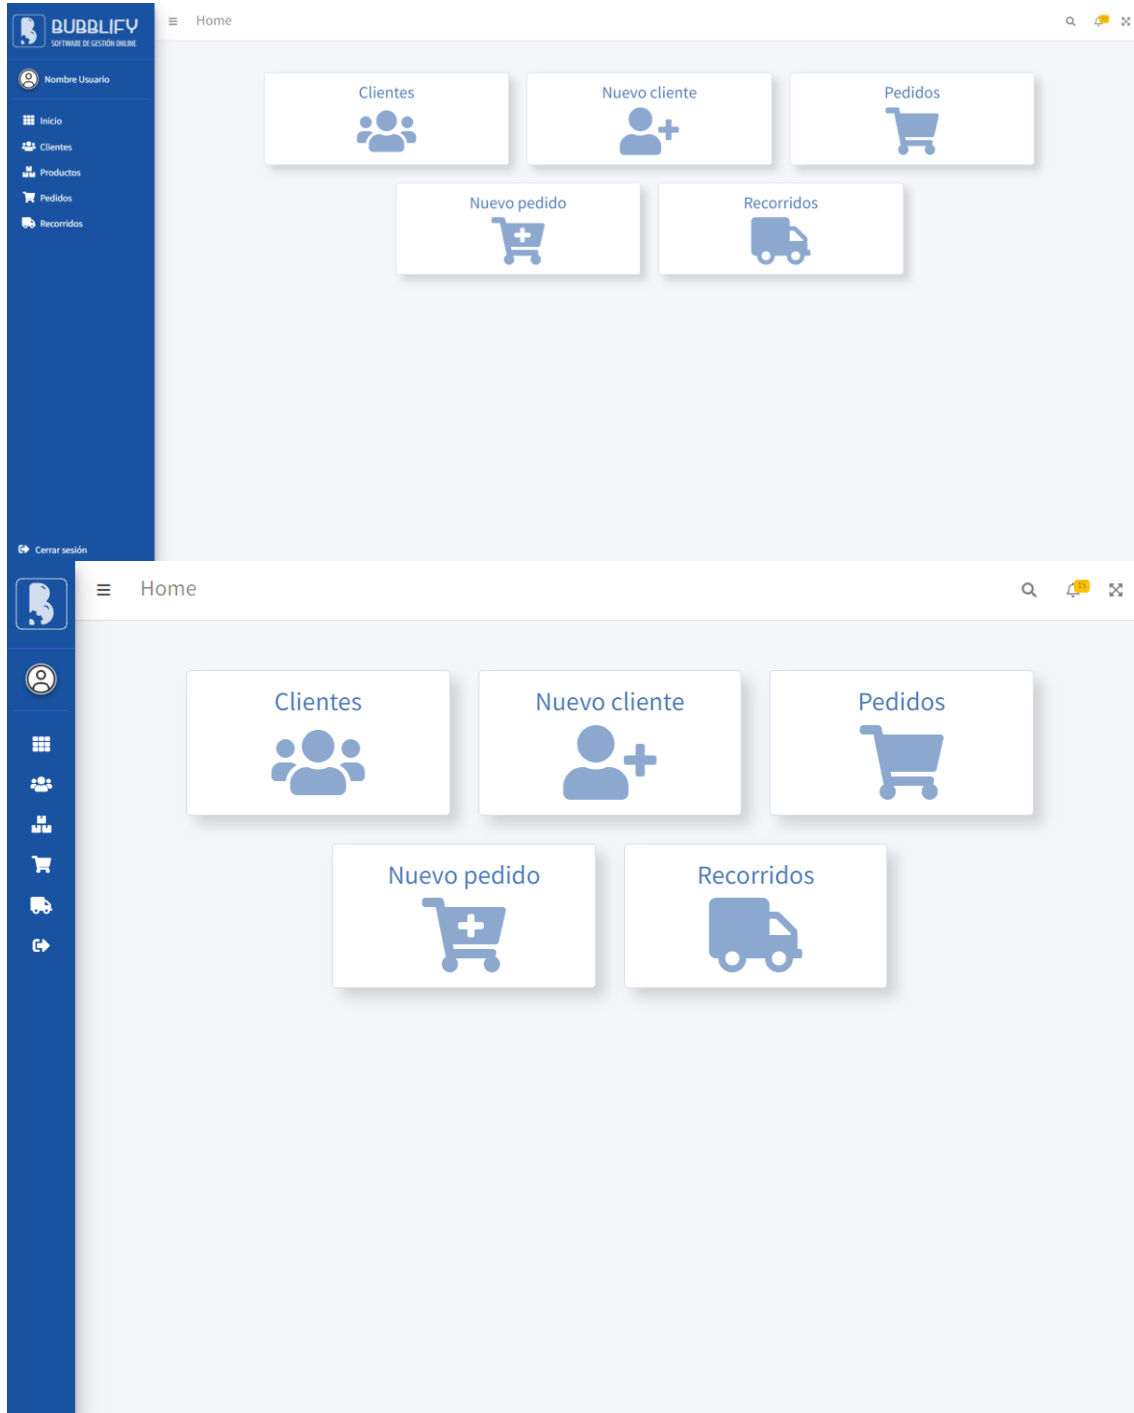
BUBBLIFY
SOFTWARE DE GESTIÓN ONLINE

Nombre Usuario

Inicio
Clientes
Productos
Pedidos
Recorridos

Cerrar sesión

Home

Clientes
Nuevo cliente
Pedidos
Nuevo pedido
Recorridos

Home

15

Clientes
Nuevo cliente
Pedidos
Nuevo pedido
Recorridos